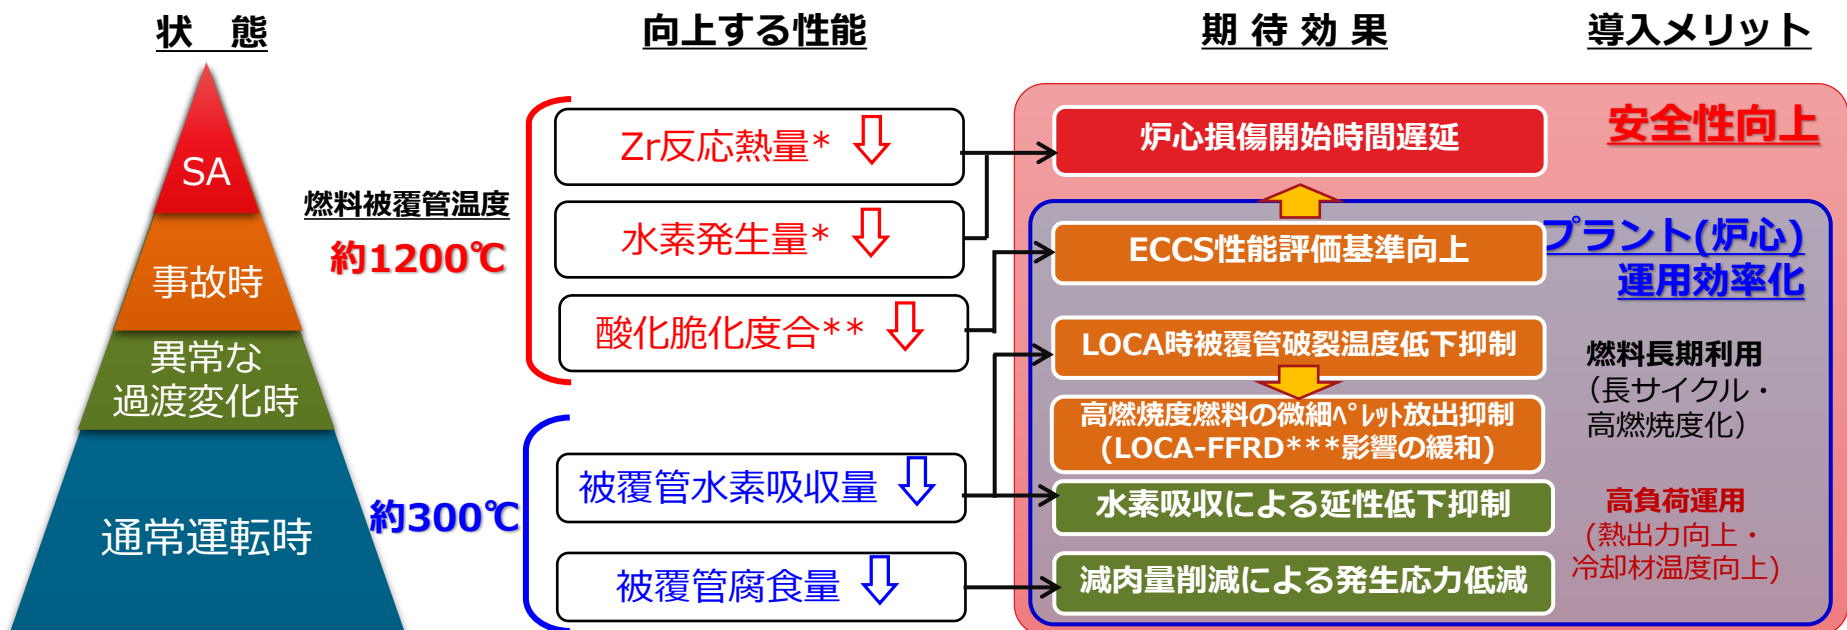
状　態

向上する性能

期 待 効 果

導入メリット

SA

事故時

異常な
過渡変化時

通常運転時

燃料被覆管温度

約1200℃

約300℃

Zr反応熱量*

水素発生量*

酸化脆化度合**

被覆管水素吸収量

被覆管腐食量

安全性向上

炉心損傷開始時間遅延

プラント(炉心)
運用効率化

ECCS性能評価基準向上

LOCA時被覆管破裂温度低下抑制

高燃焼度燃料の微細ﾍﾟﾚｯﾄ放出抑制
(LOCA-FFRD***影響の緩和)

水素吸収による延性低下抑制

減肉量削減による発生応力低減

燃料長期利用
(長サイクル・
高燃焼度化)

高負荷運用
(熱出力向上・
冷却材温度向上)